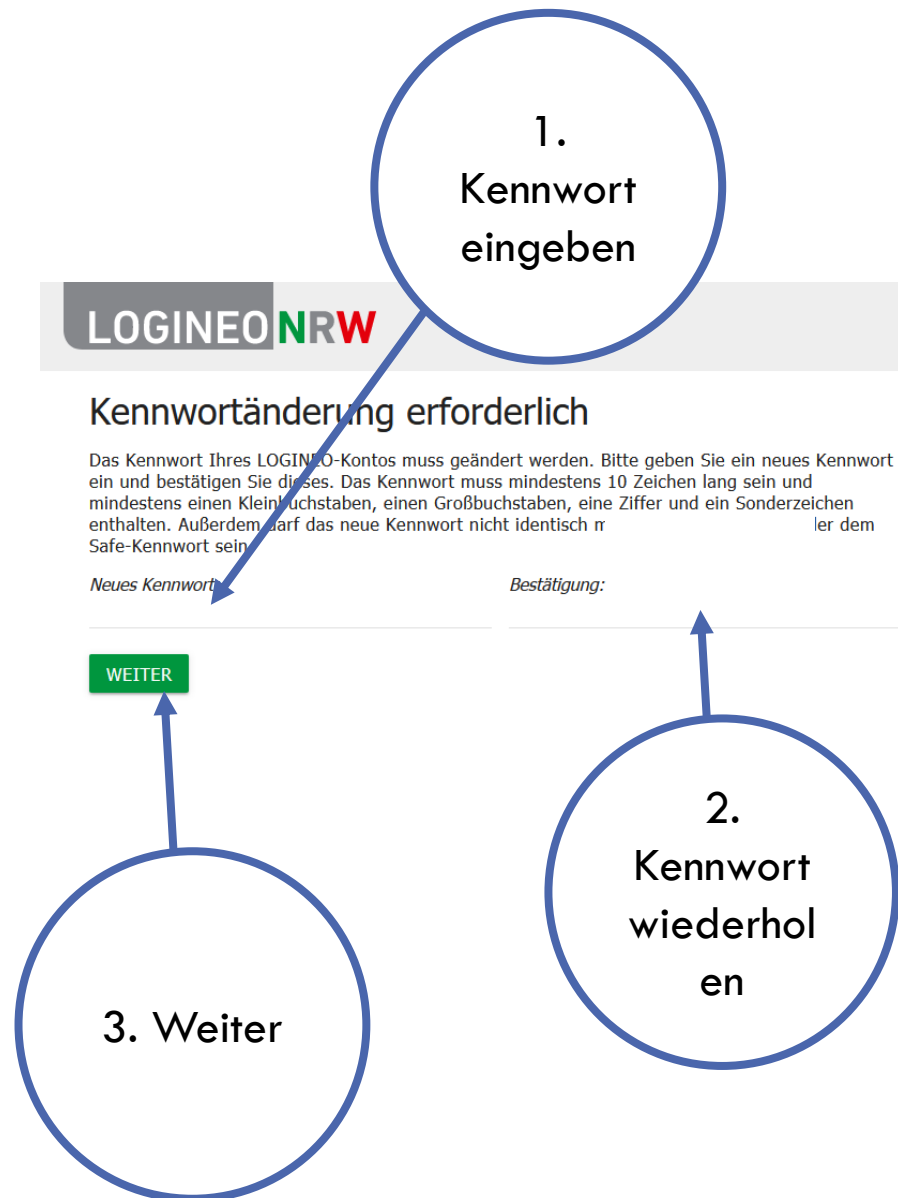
1.
Kennwort eingeben

LOGINEO NRW

Kennwortänderung erforderlich

Das Kennwort Ihres LOGINEO-Kontos muss geändert werden. Bitte geben Sie ein neues Kennwort ein und bestätigen Sie dieses. Das Kennwort muss mindestens 10 Zeichen lang sein und mindestens einen Kleinbuchstaben, einen Großbuchstaben, eine Ziffer und ein Sonderzeichen enthalten. Außerdem darf das neue Kennwort nicht identisch m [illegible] ler dem Safe-Kennwort sein.

Neues Kennwort

Bestätigung:

WEITER

2.
Kennwort wiederhol en

3. Weiter